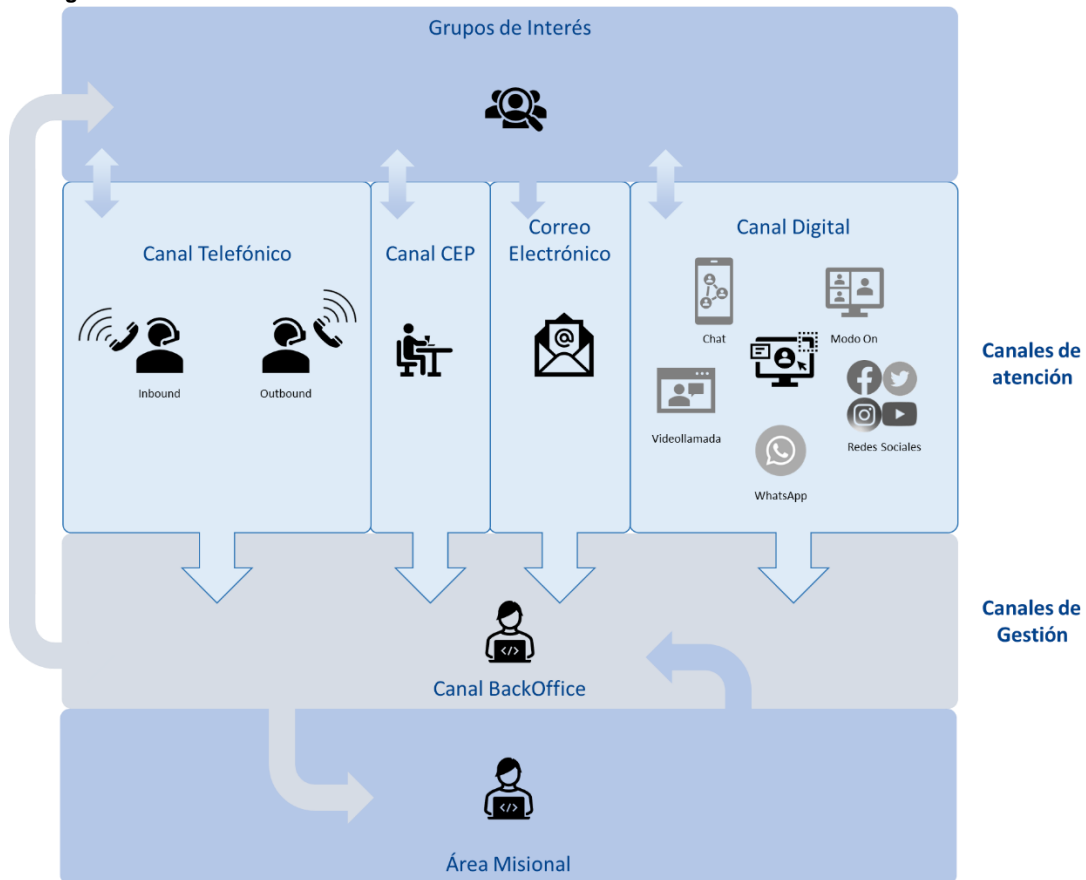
Grupos de Interés

Canal Telefónico

Inbound

Outbound

Canal CEP

Correo Electrónico

Canal Digital

Chat

Modo On

Videollamada

Redes Sociales

WhatsApp

Canales de atención

Canales de Gestión

Canal BackOffice

Área Misional